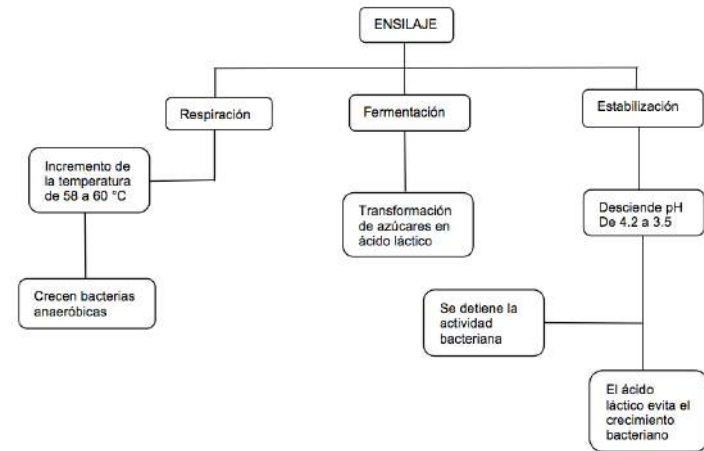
ENSILAJE

Respiración

Incremento de la temperatura de 58 a 60 °C

Crecen bacterias anaeróbicas

Fermentación

Transformación de azúcares en ácido láctico

Estabilización

Desciende pH De 4.2 a 3.5

Se detiene la actividad bacteriana

El ácido láctico evita el crecimiento bacteriano